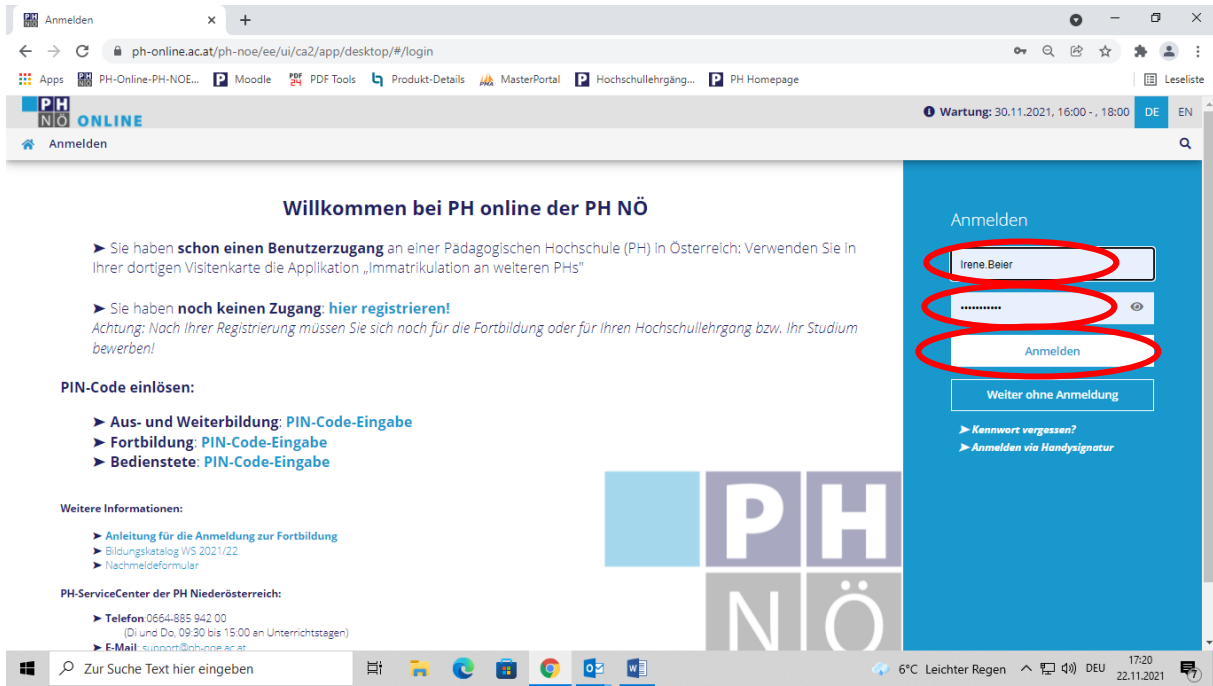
Anmelden

ph-online.ac.at/ph-noe/ee/ui/ca2/app/desktop/#/login

Apps PH-Online-PH-NOE... Moodle PDF Tools Produkt-Details MasterPortal Hochschullehrgäng... PH Homepage Leseliste

PH NÖ ONLINE

Wartung: 30.11.2021, 16:00 - , 18:00 DE EN

Anmelden

Willkommen bei PH online der PH NÖ

➤ Sie haben **schon einen Benutzerzugang** an einer Pädagogischen Hochschule (PH) in Österreich: Verwenden Sie in Ihrer dortigen Visitenkarte die Applikation „Immatrikulation an weiteren PHs"

➤ Sie haben **noch keinen Zugang**: **hier registrieren!**
*Achtung: Nach Ihrer Registrierung müssen Sie sich noch für die Fortbildung oder für Ihren Hochschullehrgang bzw. Ihr Studium bewerben!*

PIN-Code einlösen:

➤ Aus- und Weiterbildung: PIN-Code-Eingabe
➤ Fortbildung: PIN-Code-Eingabe
➤ Bedienstete: PIN-Code-Eingabe

Weitere Informationen:

➤ Anleitung für die Anmeldung zur Fortbildung
➤ Bildungskatalog WS 2021/22
➤ Nachmeldeformular

PH-ServiceCenter der PH Niederösterreich:

➤ Telefon:0664-885 942 00
(Di und Do, 09:30 bis 15:00 an Unterrichtstagen)
➤ E-Mail: support@ph-noe.ac.at

PH NÖ

Anmelden

Irene.Beier

••••••••••••

Anmelden

Weiter ohne Anmeldung

➤ Kennwort vergessen?
➤ Anmelden via Handysignatur

Zur Suche Text hier eingeben

6°C Leichter Regen DEU 17:20 22.11.2021